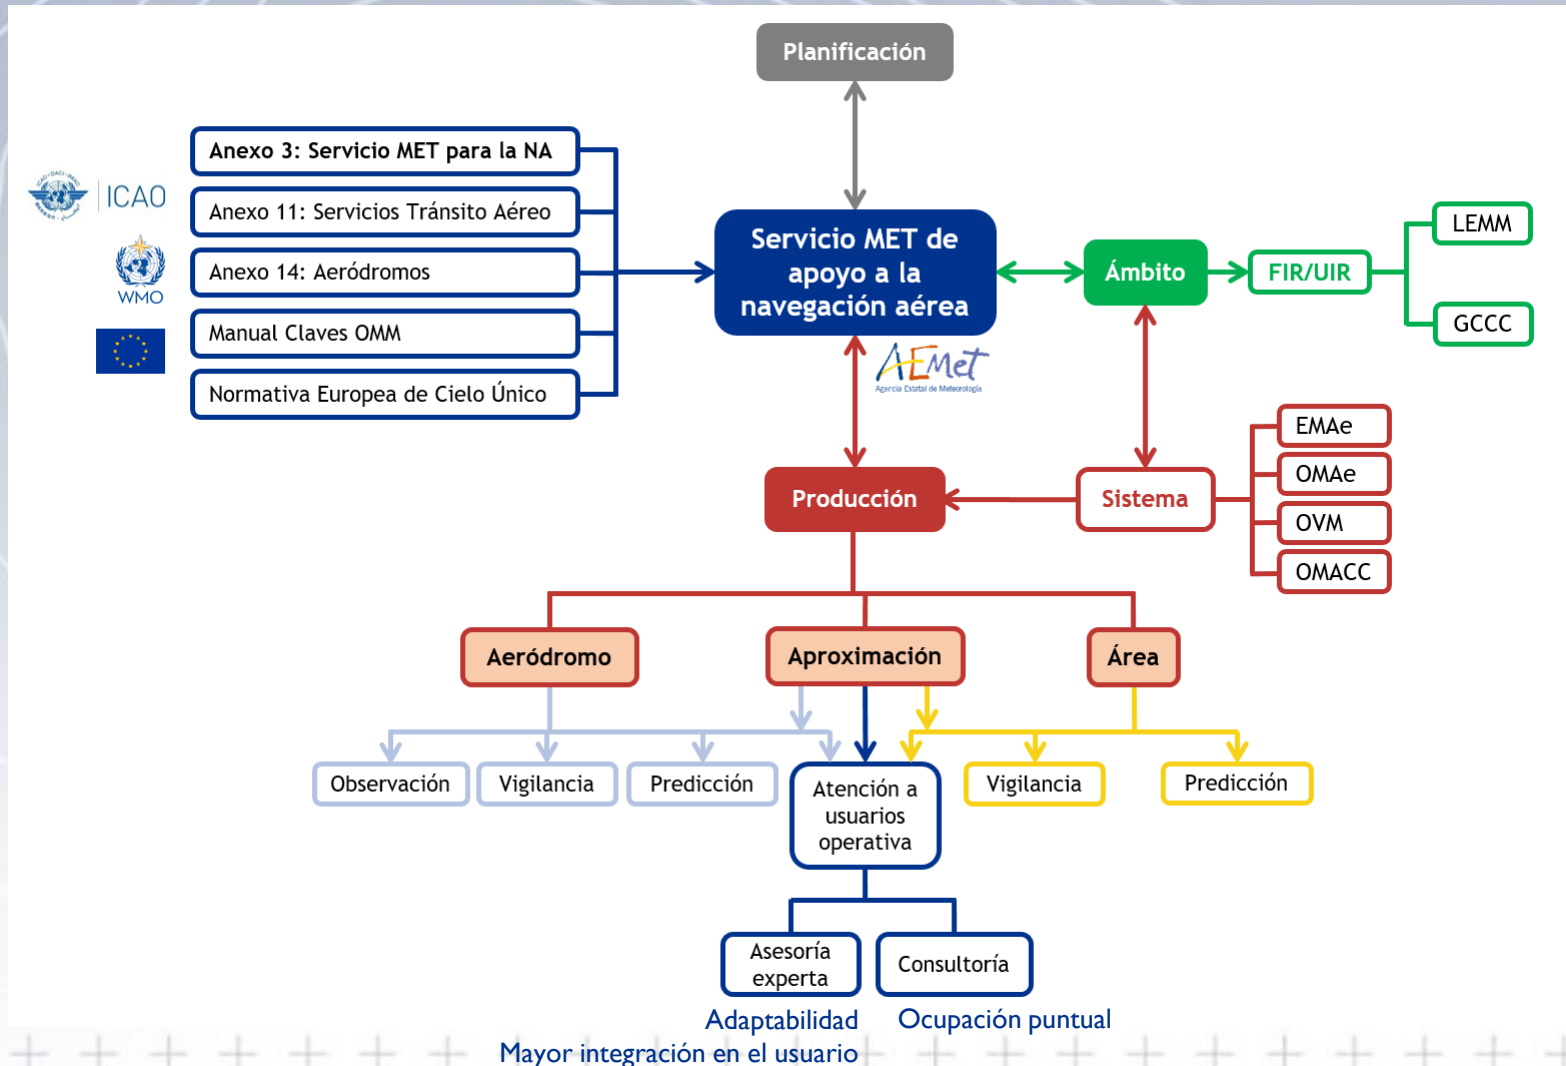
Planificación

ICAO

WMO

Anexo 3: Servicio MET para la NA

Anexo 11: Servicios Tránsito Aéreo

Anexo 14: Aeródromos

Manual Claves OMM

Normativa Europea de Cielo Único

Servicio MET de apoyo a la navegación aérea

AEMet
Agencia Estatal de Meteorología

Ámbito

FIR/UIR

LEMM

GCCC

Producción

Sistema

EMAe

OMAe

OVM

OMACC

Aeródromo

Aproximación

Área

Observación

Vigilancia

Predicción

Atención a usuarios operativa

Vigilancia

Predicción

Asesoría experta

Consultoría

Adaptabilidad

Ocupación puntual

Mayor integración en el usuario